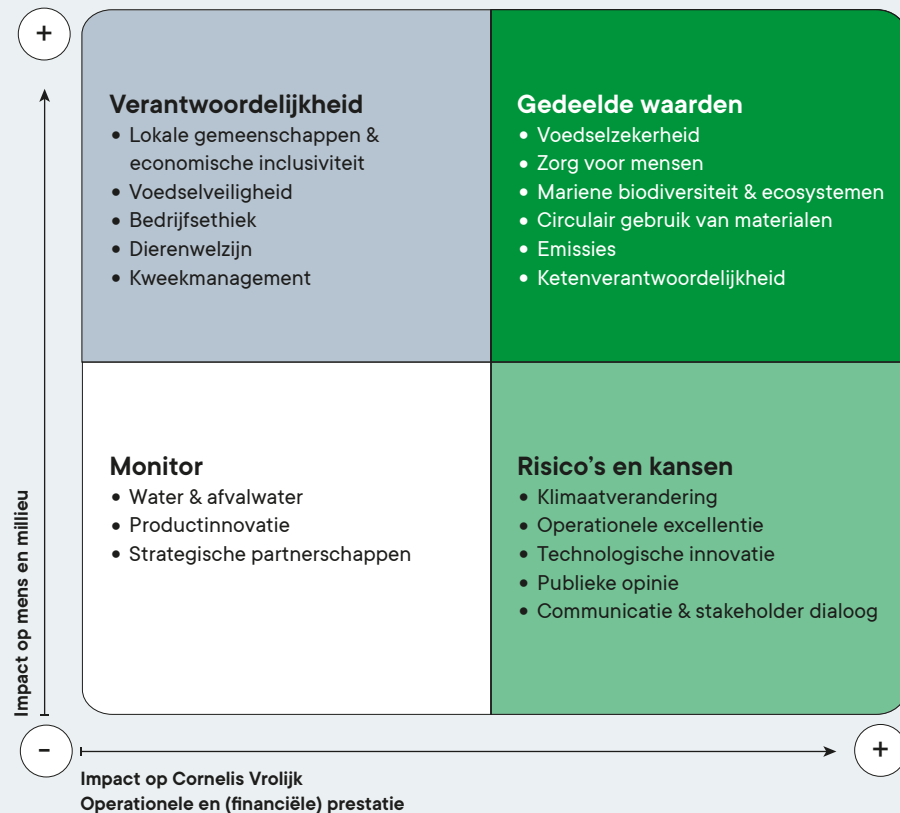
+

Verantwoordelijkheid
• Lokale gemeenschappen & economische inclusiviteit
• Voedselveiligheid
• Bedrijfsethiek
• Dierenwelzijn
• Kweekmanagement

Gedeelde waarden
• Voedselzekerheid
• Zorg voor mensen
• Mariene biodiversiteit & ecosystemen
• Circulair gebruik van materialen
• Emissies
• Ketenverantwoordelijkheid

Monitor
• Water & afvalwater
• Productinnovatie
• Strategische partnerschappen

Risico's en kansen
• Klimaatverandering
• Operationele excellentie
• Technologische innovatie
• Publieke opinie
• Communicatie & stakeholder dialoog

Impact op mens en milieu

-

+

Impact op Cornelis Vrolijk
Operationele en (financiële) prestatie